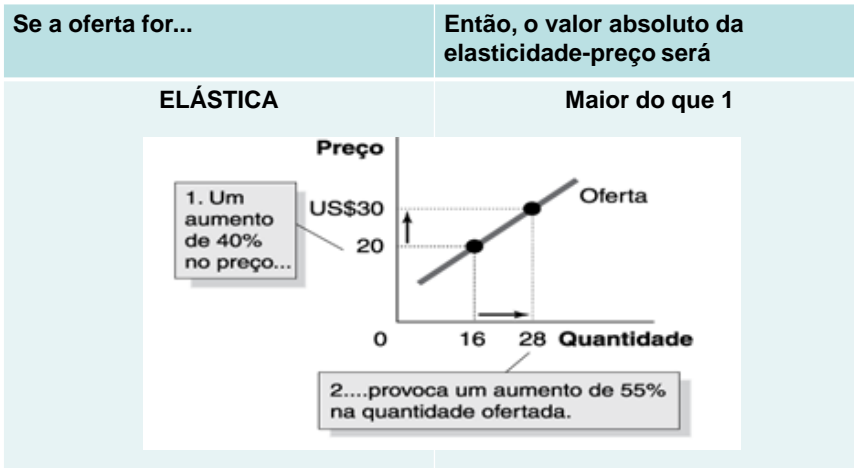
| Se a oferta for... | Então, o valor absoluto da elasticidade-preço será |
|---|---|
| ELÁSTICA | Maior do que 1 |

Preço

1. Um aumento de 40% no preço...

US$30

20

Oferta

0 16 28 Quantidade

2....provoca um aumento de 55% na quantidade ofertada.